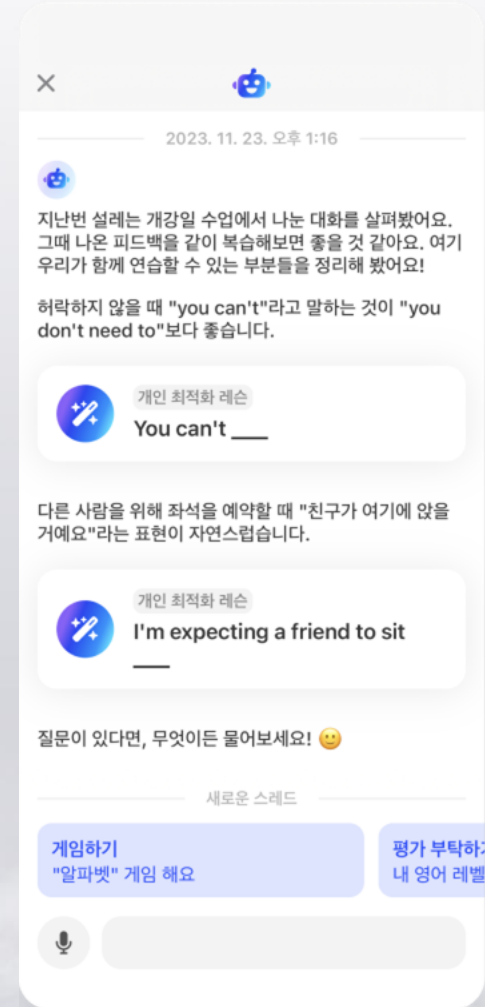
2023. 11. 23. 오후 1:16

지난번 설레는 개강일 수업에서 나눈 대화를 살펴봤어요. 그때 나온 피드백을 같이 복습해보면 좋을 것 같아요. 여기 우리가 함께 연습할 수 있는 부분들을 정리해 봤어요!

허락하지 않을 때 "you can't"라고 말하는 것이 "you don't need to"보다 좋습니다.

개인 최적화 레슨
You can't ___

다른 사람을 위해 좌석을 예약할 때 "친구가 여기에 앉을 거예요"라는 표현이 자연스럽습니다.

개인 최적화 레슨
I'm expecting a friend to sit ___

질문이 있다면, 무엇이든 물어보세요! 🙂

새로운 스레드

게임하기
"알파벳" 게임 해요

평가 부탁하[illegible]
내 영어 레벨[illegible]